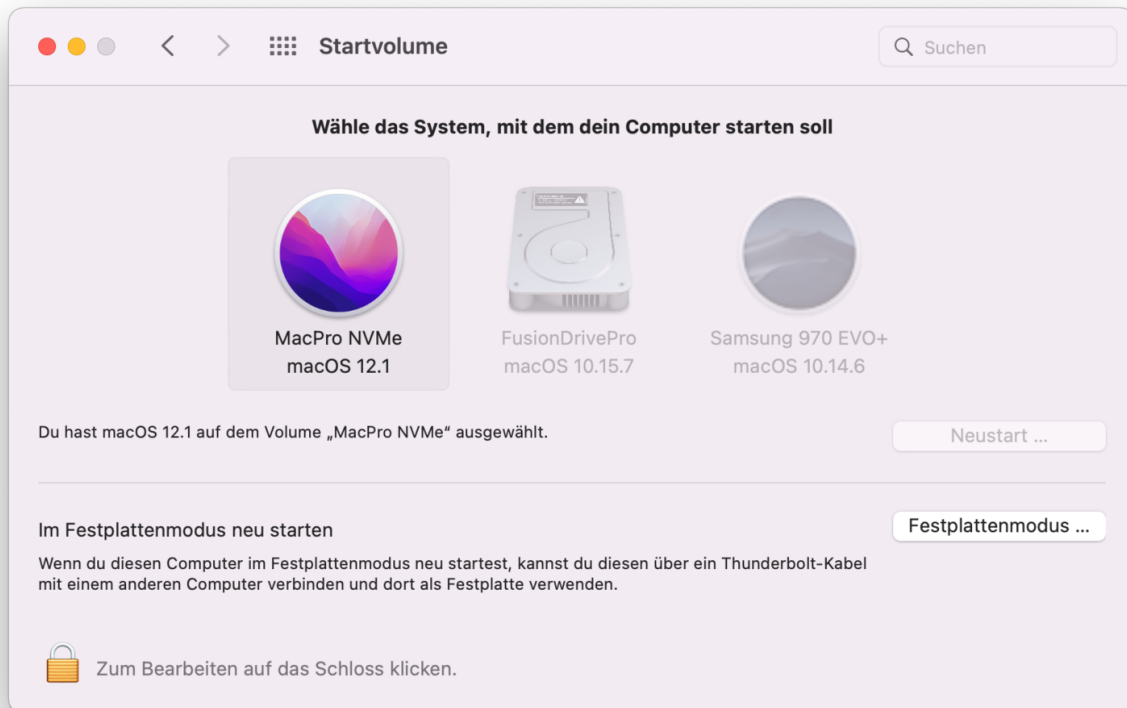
Startvolume

Suchen

Wähle das System, mit dem dein Computer starten soll

MacPro NVMe
macOS 12.1

FusionDrivePro
macOS 10.15.7

Samsung 970 EVO+
macOS 10.14.6

Du hast macOS 12.1 auf dem Volume „MacPro NVMe“ ausgewählt.

Neustart ...

Im Festplattenmodus neu starten

Festplattenmodus ...

Wenn du diesen Computer im Festplattenmodus neu startest, kannst du diesen über ein Thunderbolt-Kabel mit einem anderen Computer verbinden und dort als Festplatte verwenden.

Zum Bearbeiten auf das Schloss klicken.